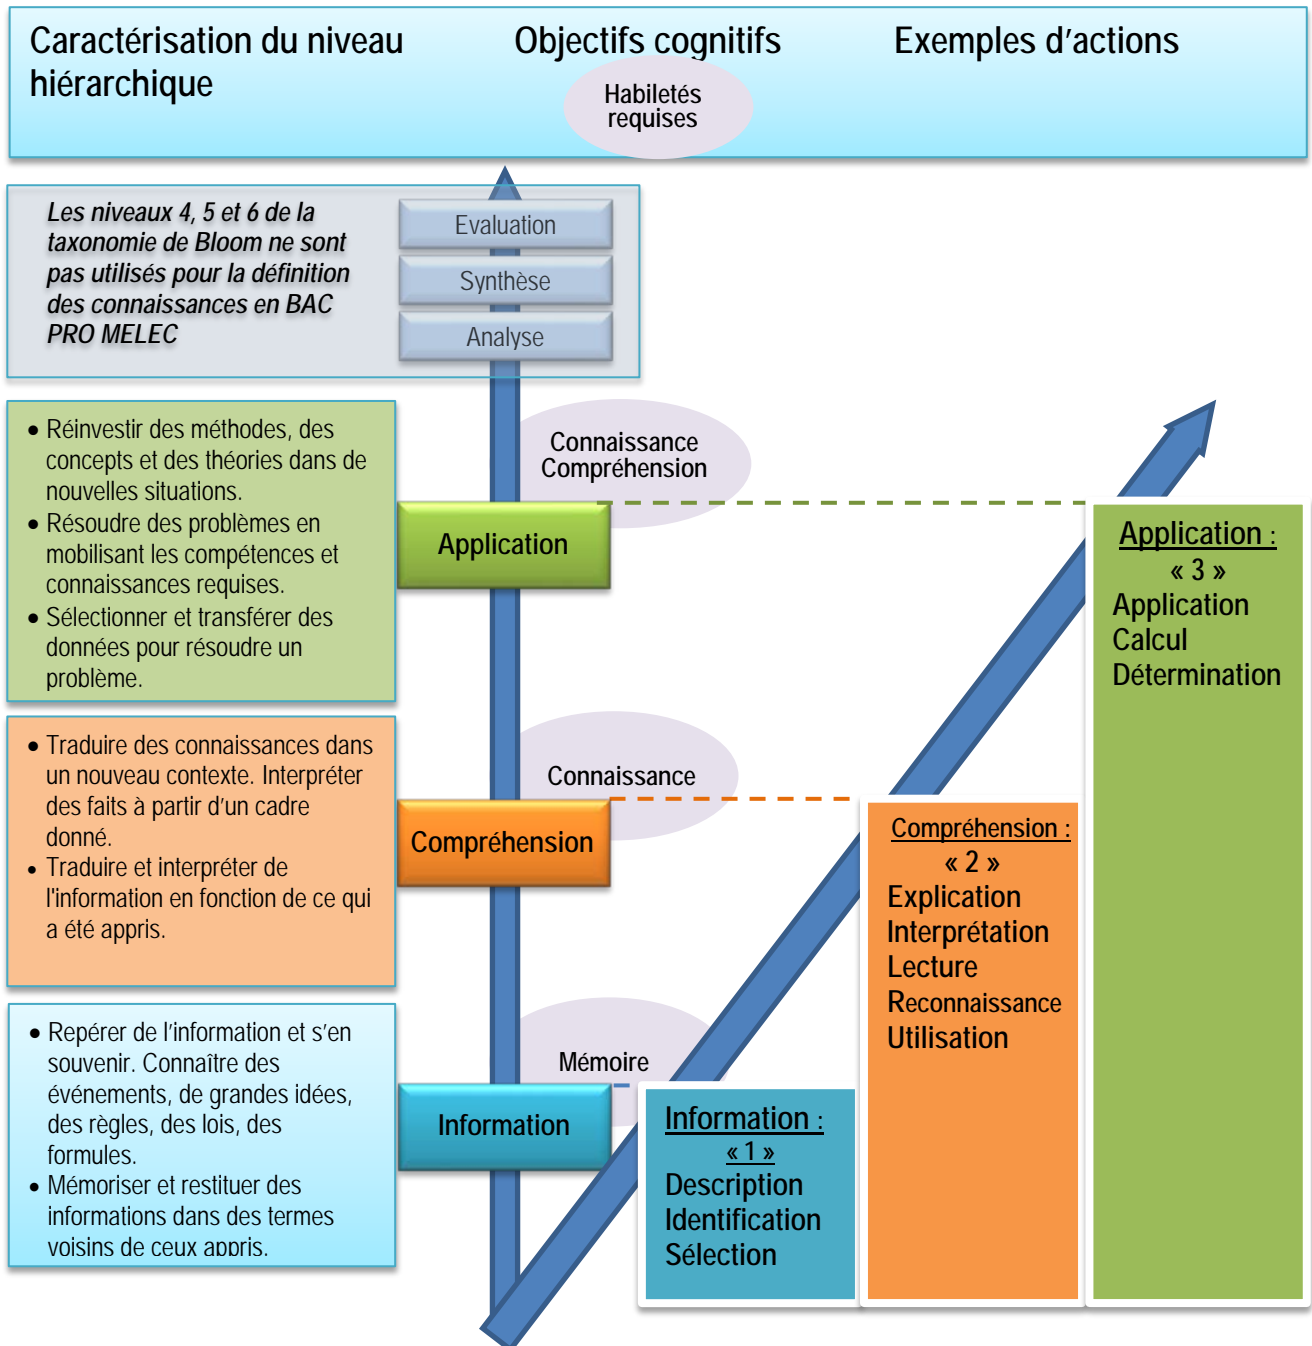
Caractérisation du niveau hiérarchique

Objectifs cognitifs

Exemples d'actions

Habiletés requises

Les niveaux 4, 5 et 6 de la taxonomie de Bloom ne sont pas utilisés pour la définition des connaissances en BAC PRO MELEC

Evaluation

Synthèse

Analyse

• Réinvestir des méthodes, des concepts et des théories dans de nouvelles situations.
• Résoudre des problèmes en mobilisant les compétences et connaissances requises.
• Sélectionner et transférer des données pour résoudre un problème.

Connaissance Compréhension

Application

Application : « 3 » Application Calcul Détermination

• Traduire des connaissances dans un nouveau contexte. Interpréter des faits à partir d'un cadre donné.
• Traduire et interpréter de l'information en fonction de ce qui a été appris.

Connaissance

Compréhension

Compréhension : « 2 » Explication Interprétation Lecture Reconnaissance Utilisation

• Repérer de l'information et s'en souvenir. Connaître des événements, de grandes idées, des règles, des lois, des formules.
• Mémoriser et restituer des informations dans des termes voisins de ceux appris.

Mémoire

Information

Information : « 1 » Description Identification Sélection